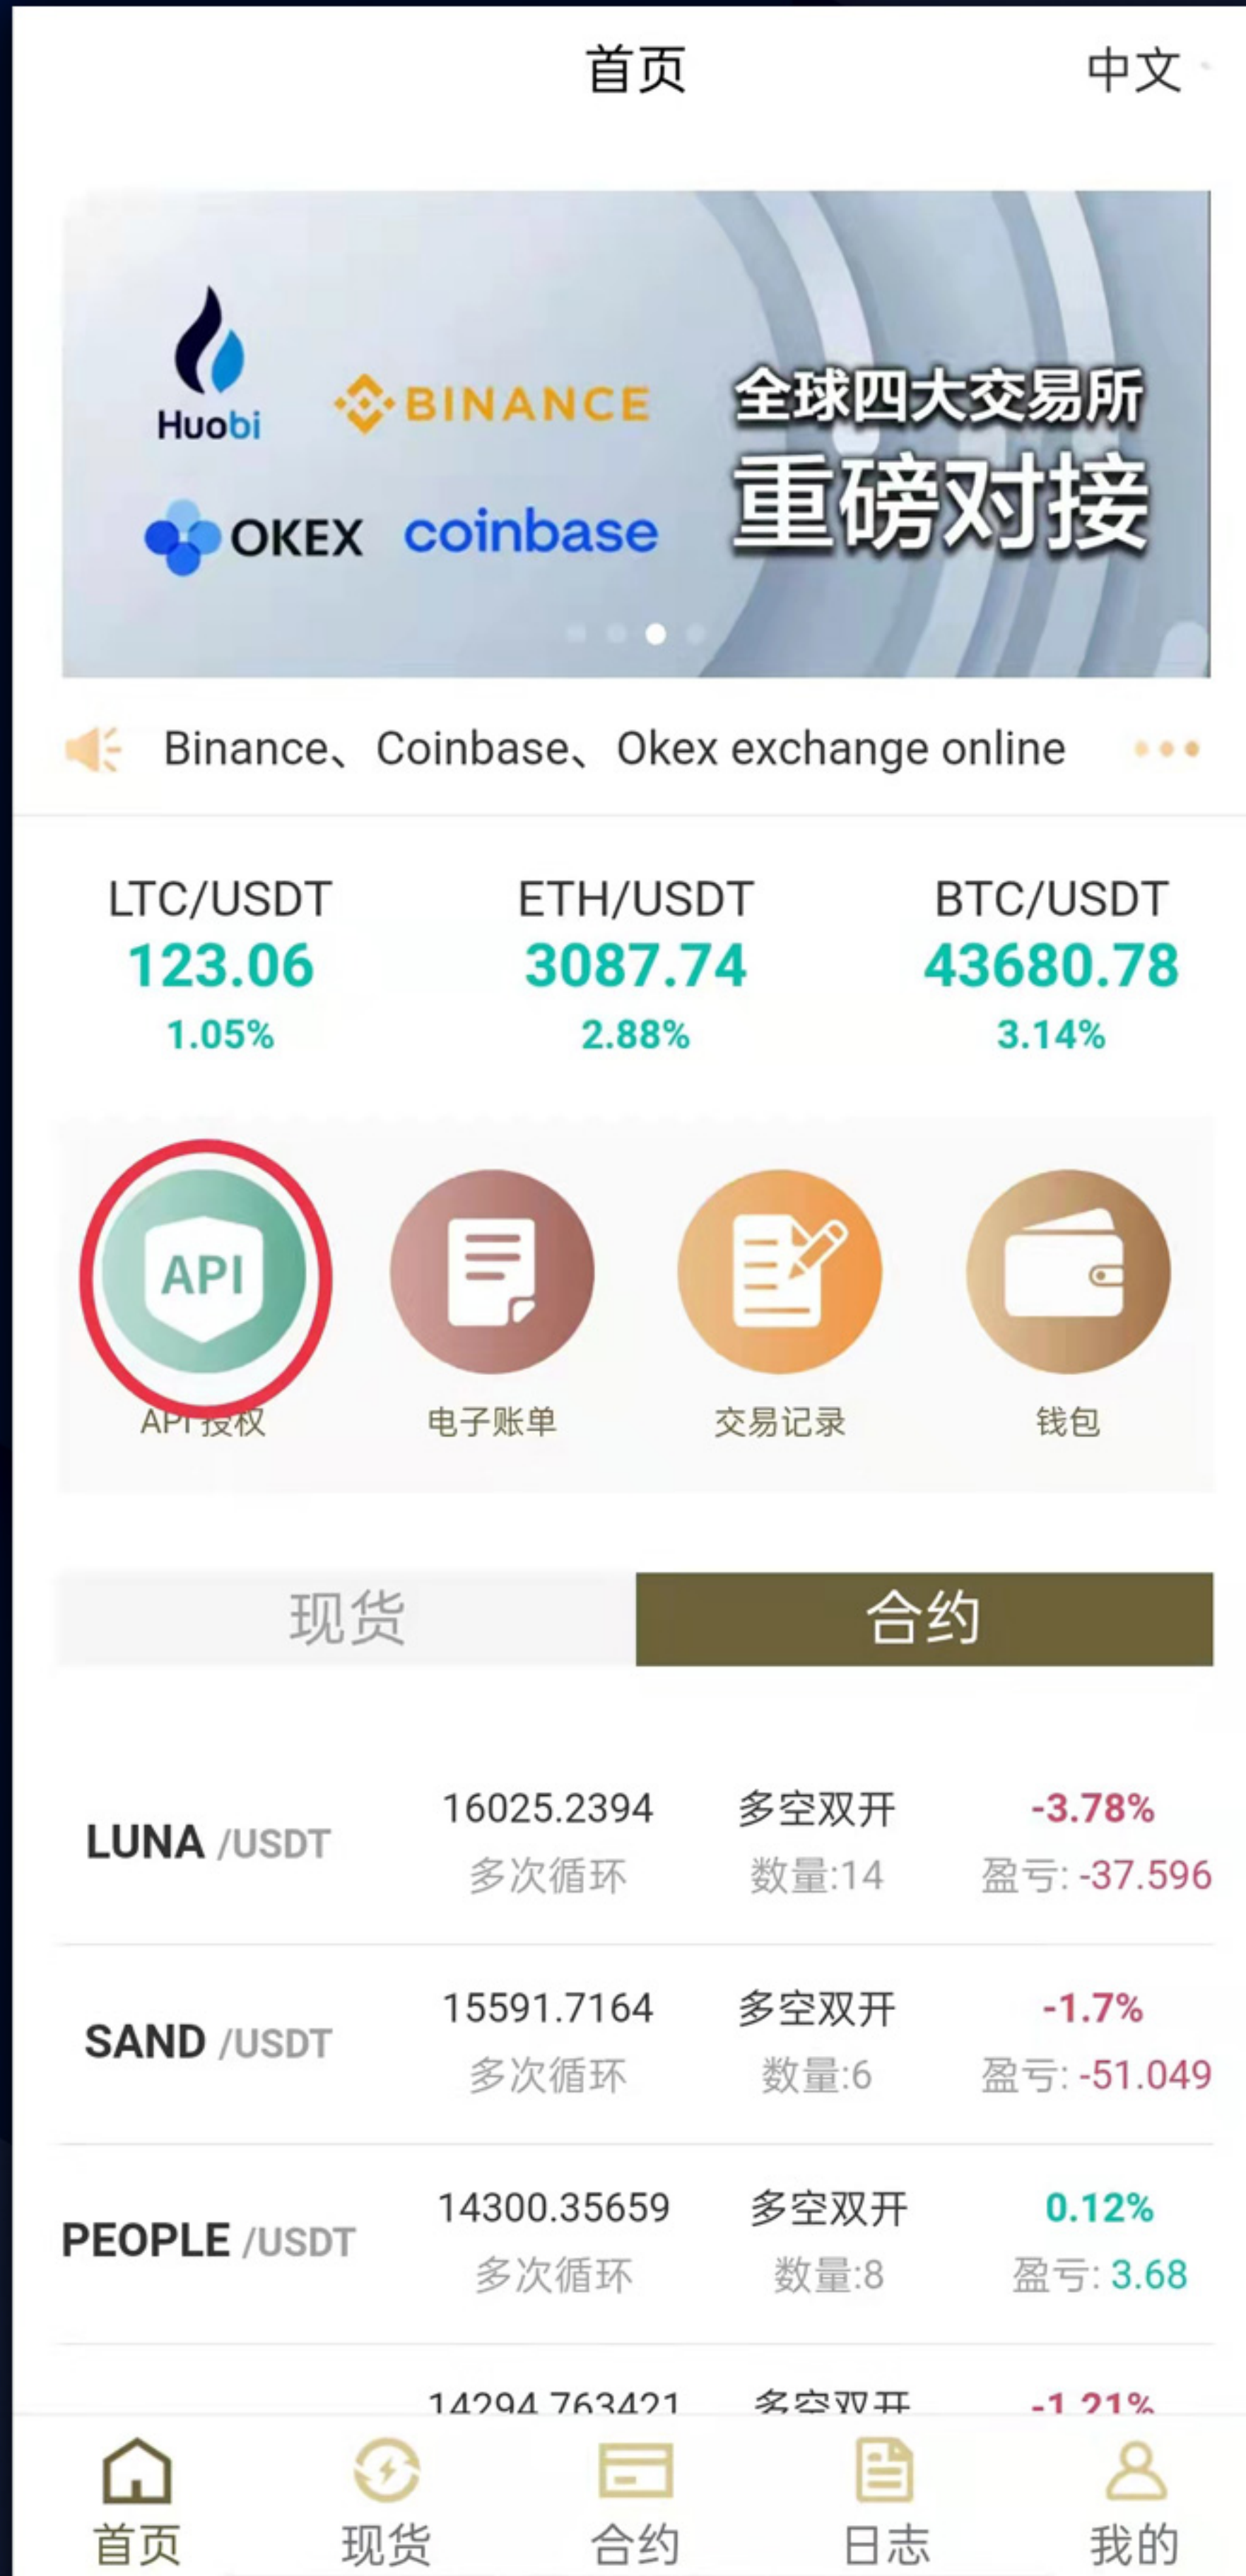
首页 中文

Huobi BINANCE
OKEX coinbase
全球四大交易所
重磅对接

Binance、Coinbase、Okex exchange online

LTC/USDT
123.06
1.05%

ETH/USDT
3087.74
2.88%

BTC/USDT
43680.78
3.14%

API
API授权
电子账单
交易记录
钱包

现货 合约

| | | | |
|---|---|---|---|
| LUNA /USDT | 16025.2394 多次循环 | 多空双开 数量:14 | -3.78% 盈亏: -37.596 |
| SAND /USDT | 15591.7164 多次循环 | 多空双开 数量:6 | -1.7% 盈亏: -51.049 |
| PEOPLE /USDT | 14300.35659 多次循环 | 多空双开 数量:8 | 0.12% 盈亏: 3.68 |
| | 14294.763421 | 多空双开 | -1.21% |

首页 现货 合约 日志 我的